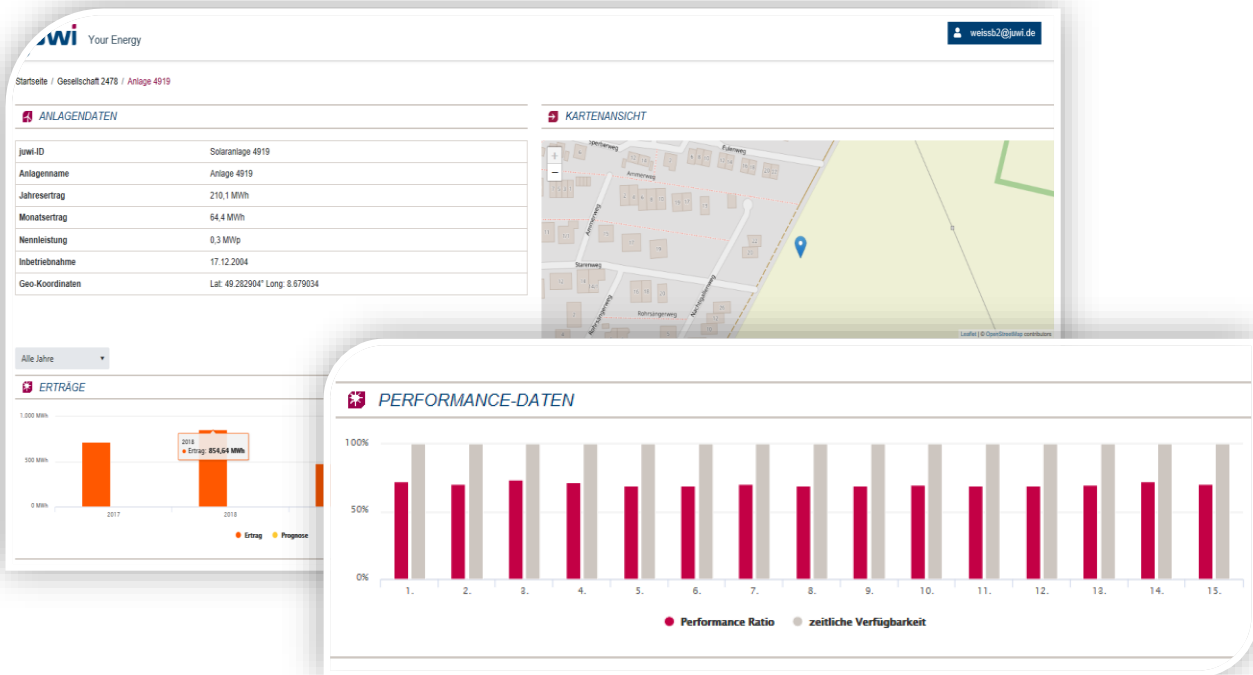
juwi Your Energy

weissb2@juwi.de

Startseite / Gesellschaft 2478 / Anlage 4919

ANLAGENDATEN

| juwi-ID | Solaranlage 4919 |
|---|---|
| Anlagenname | Anlage 4919 |
| Jahresertrag | 210,1 MWh |
| Monatsertrag | 64,4 MWh |
| Nennleistung | 0,3 MWp |
| Inbetriebnahme | 17.12.2004 |
| Geo-Koordinaten | Lat: 49.282904° Long: 8.679034 |

KARTENANSICHT

+
−

Eulenweg
Ammerweg
Starenweg
Rohrsängerweg
Nachtigallenweg

Leaflet | © OpenStreetMap contributors

Alle Jahre

ERTRÄGE

1.000 MWh
500 MWh
0 MWh
2017
2018
2018
● Ertrag: 854,64 MWh
● Ertrag ● Prognose

PERFORMANCE-DATEN

100%
50%
0%
1. 2. 3. 4. 5. 6. 7. 8. 9. 10. 11. 12. 13. 14. 15.

● Performance Ratio ● zeitliche Verfügbarkeit